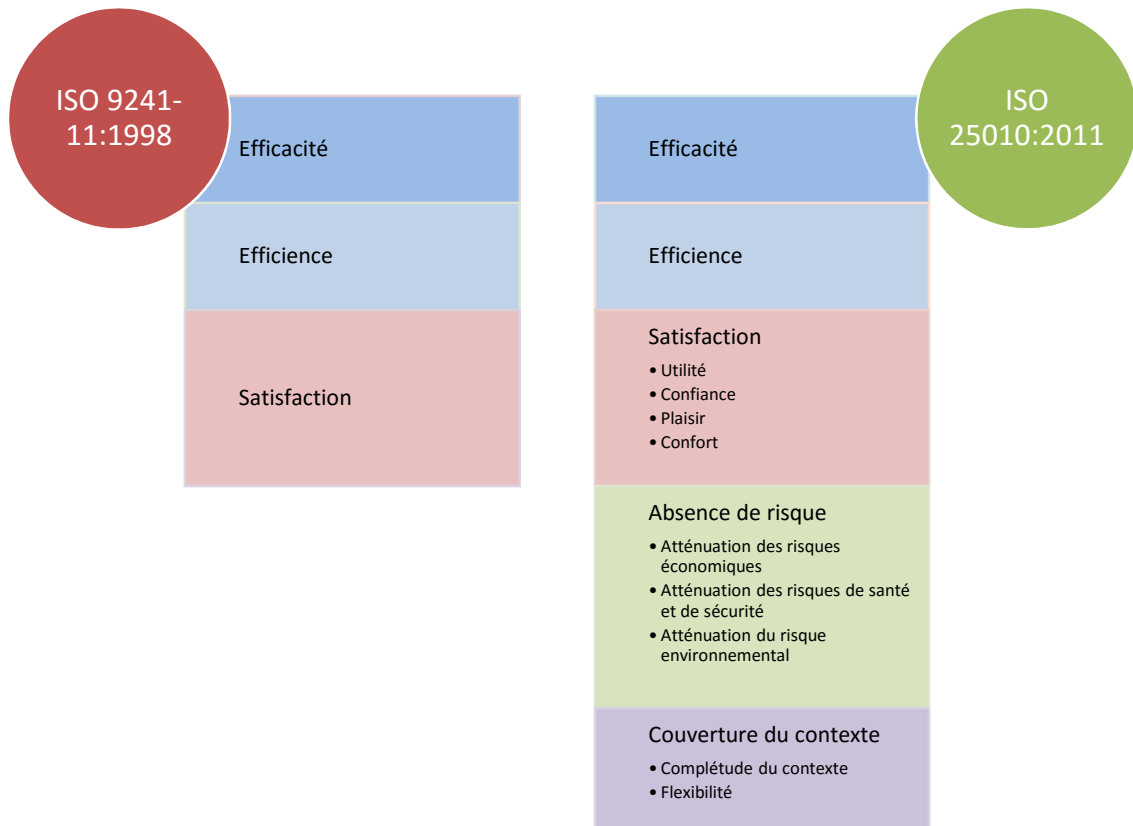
ISO 9241-11:1998

Efficacité

Efficience

Satisfaction

ISO 25010:2011

Efficacité

Efficience

Satisfaction
• Utilité
• Confiance
• Plaisir
• Confort

Absence de risque
• Atténuation des risques économiques
• Atténuation des risques de santé et de sécurité
• Atténuation du risque environnemental

Couverture du contexte
• Complétude du contexte
• Flexibilité